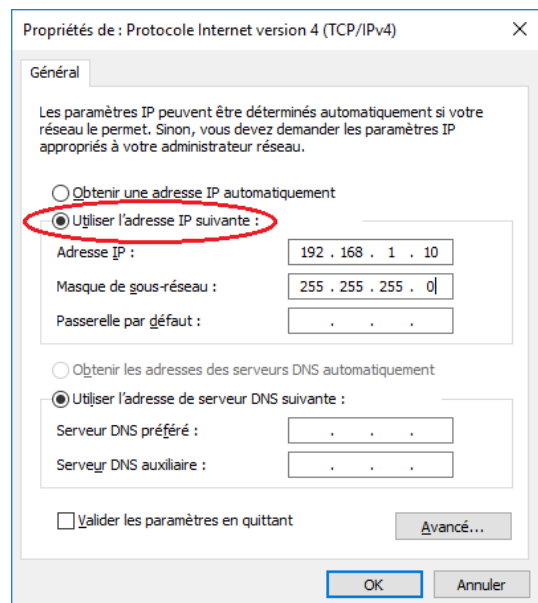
Propriétés de : Protocole Internet version 4 (TCP/IPv4)

×

Général

Les paramètres IP peuvent être déterminés automatiquement si votre réseau le permet. Sinon, vous devez demander les paramètres IP appropriés à votre administrateur réseau.

Obtenir une adresse IP automatiquement

Utiliser l'adresse IP suivante :

Adresse IP : 192 . 168 . 1 . 10

Masque de sous-réseau : 255 . 255 . 255 . 0

Passerelle par défaut : . . .

Obtenir les adresses des serveurs DNS automatiquement

Utiliser l'adresse de serveur DNS suivante :

Serveur DNS préféré : . . .

Serveur DNS auxiliaire : . . .

Valider les paramètres en quittant

Avancé...

OK

Annuler